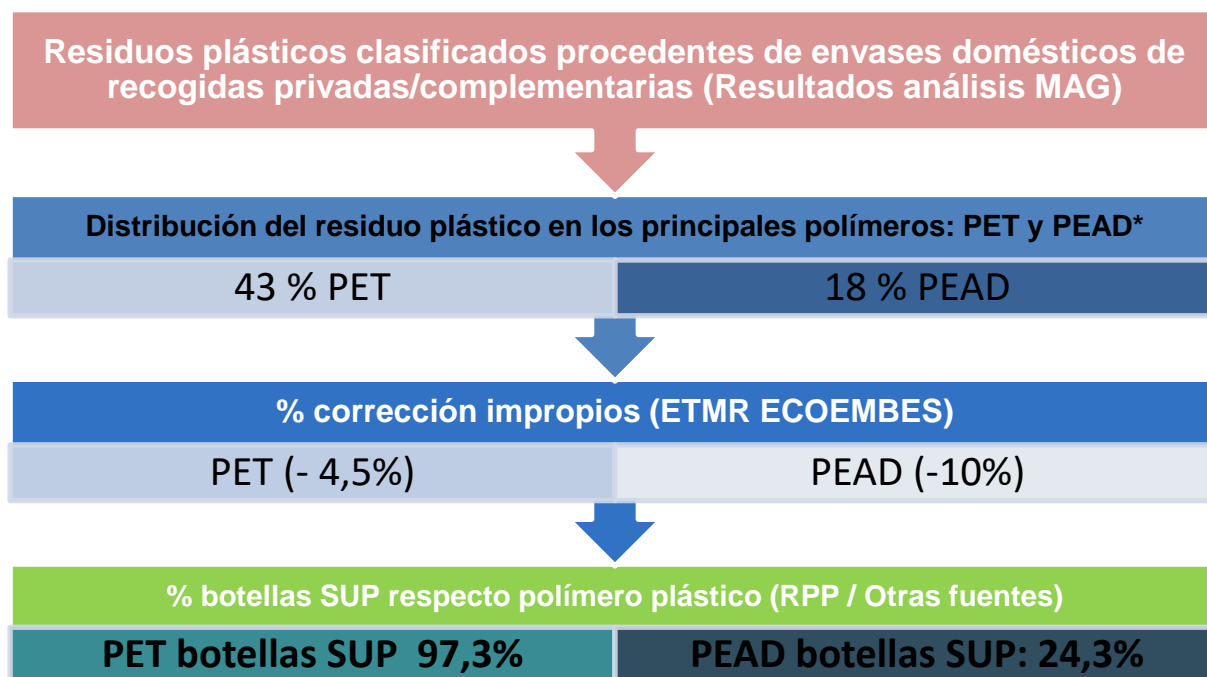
Residuos plásticos clasificados procedentes de envases domésticos de recogidas privadas/complementarias (Resultados análisis MAG)

Distribución del residuo plástico en los principales polímeros: PET y PEAD*

43 % PET

18 % PEAD

% corrección impropios (ETMR ECOEMBES)

PET (- 4,5%)

PEAD (-10%)

% botellas SUP respecto polímero plástico (RPP / Otras fuentes)

PET botellas SUP 97,3%

PEAD botellas SUP: 24,3%